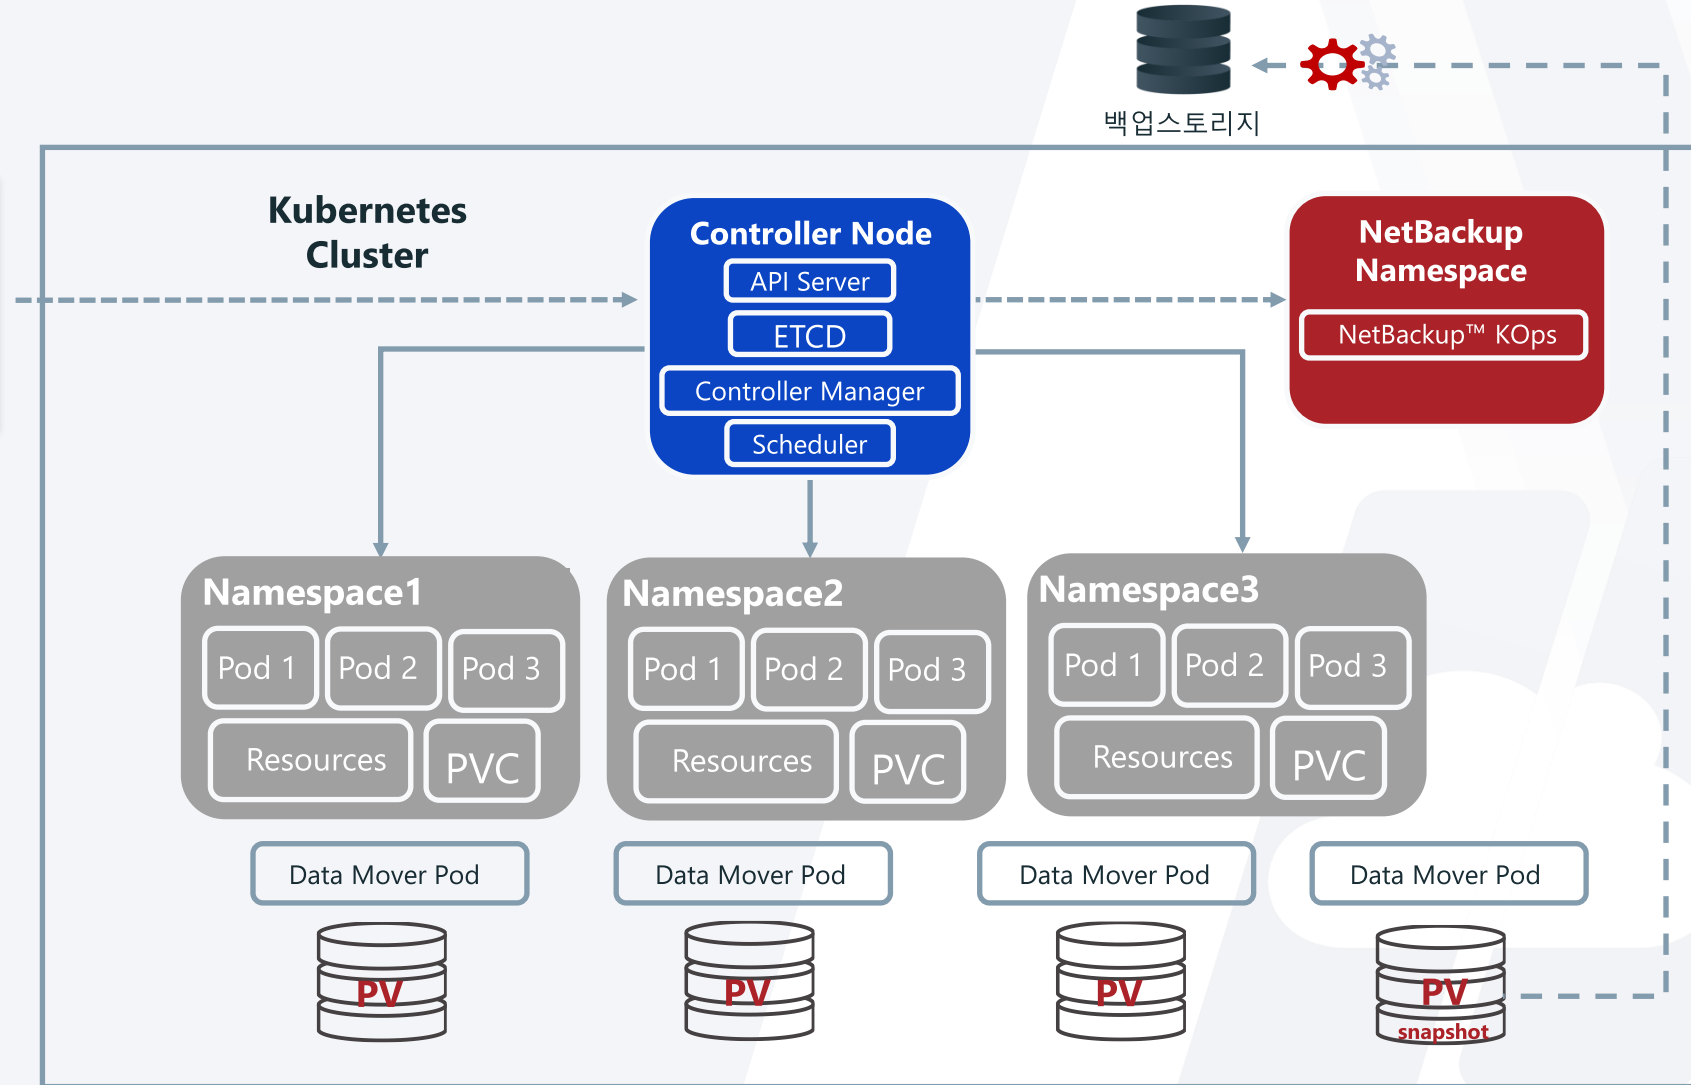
백업스토리지

Kubernetes Cluster

Controller Node
API Server
ETCD
Controller Manager
Scheduler

NetBackup Namespace
NetBackup™ KOps

Namespace1
Pod 1
Pod 2
Pod 3
Resources
PVC

Namespace2
Pod 1
Pod 2
Pod 3
Resources
PVC

Namespace3
Pod 1
Pod 2
Pod 3
Resources
PVC

Data Mover Pod
Data Mover Pod
Data Mover Pod
Data Mover Pod

PV
PV
PV
PV
snapshot